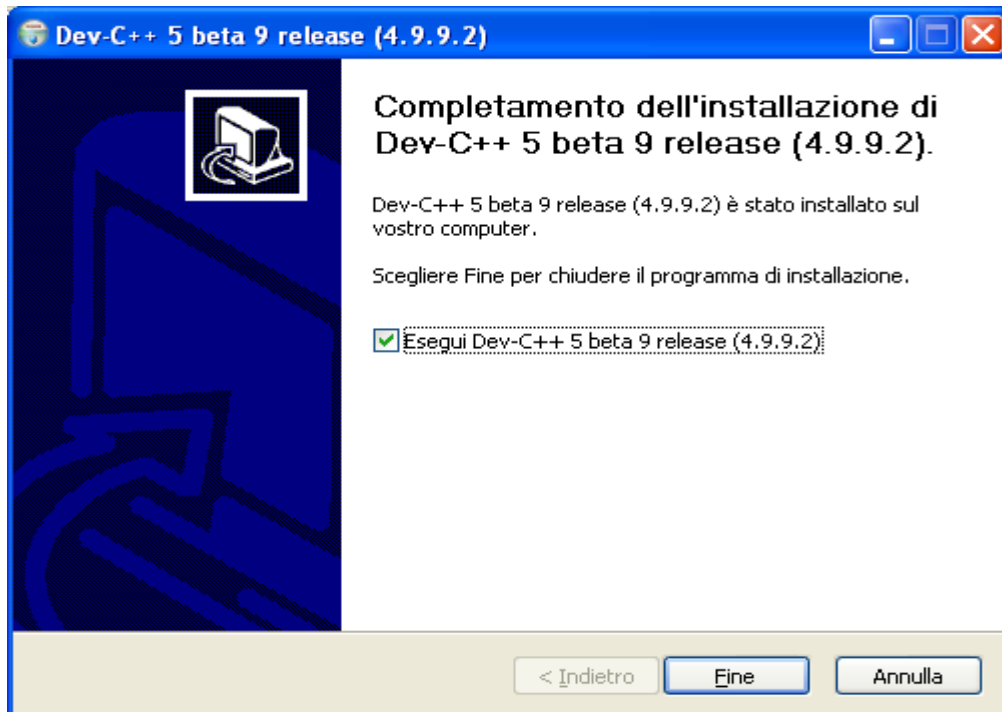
Dev-C++ 5 beta 9 release (4.9.9.2)

Completamento dell'installazione di Dev-C++ 5 beta 9 release (4.9.9.2).

Dev-C++ 5 beta 9 release (4.9.9.2) è stato installato sul vostro computer.

Scegliere Fine per chiudere il programma di installazione.

Esegui Dev-C++ 5 beta 9 release (4.9.9.2)

< Indietro Fine Annulla